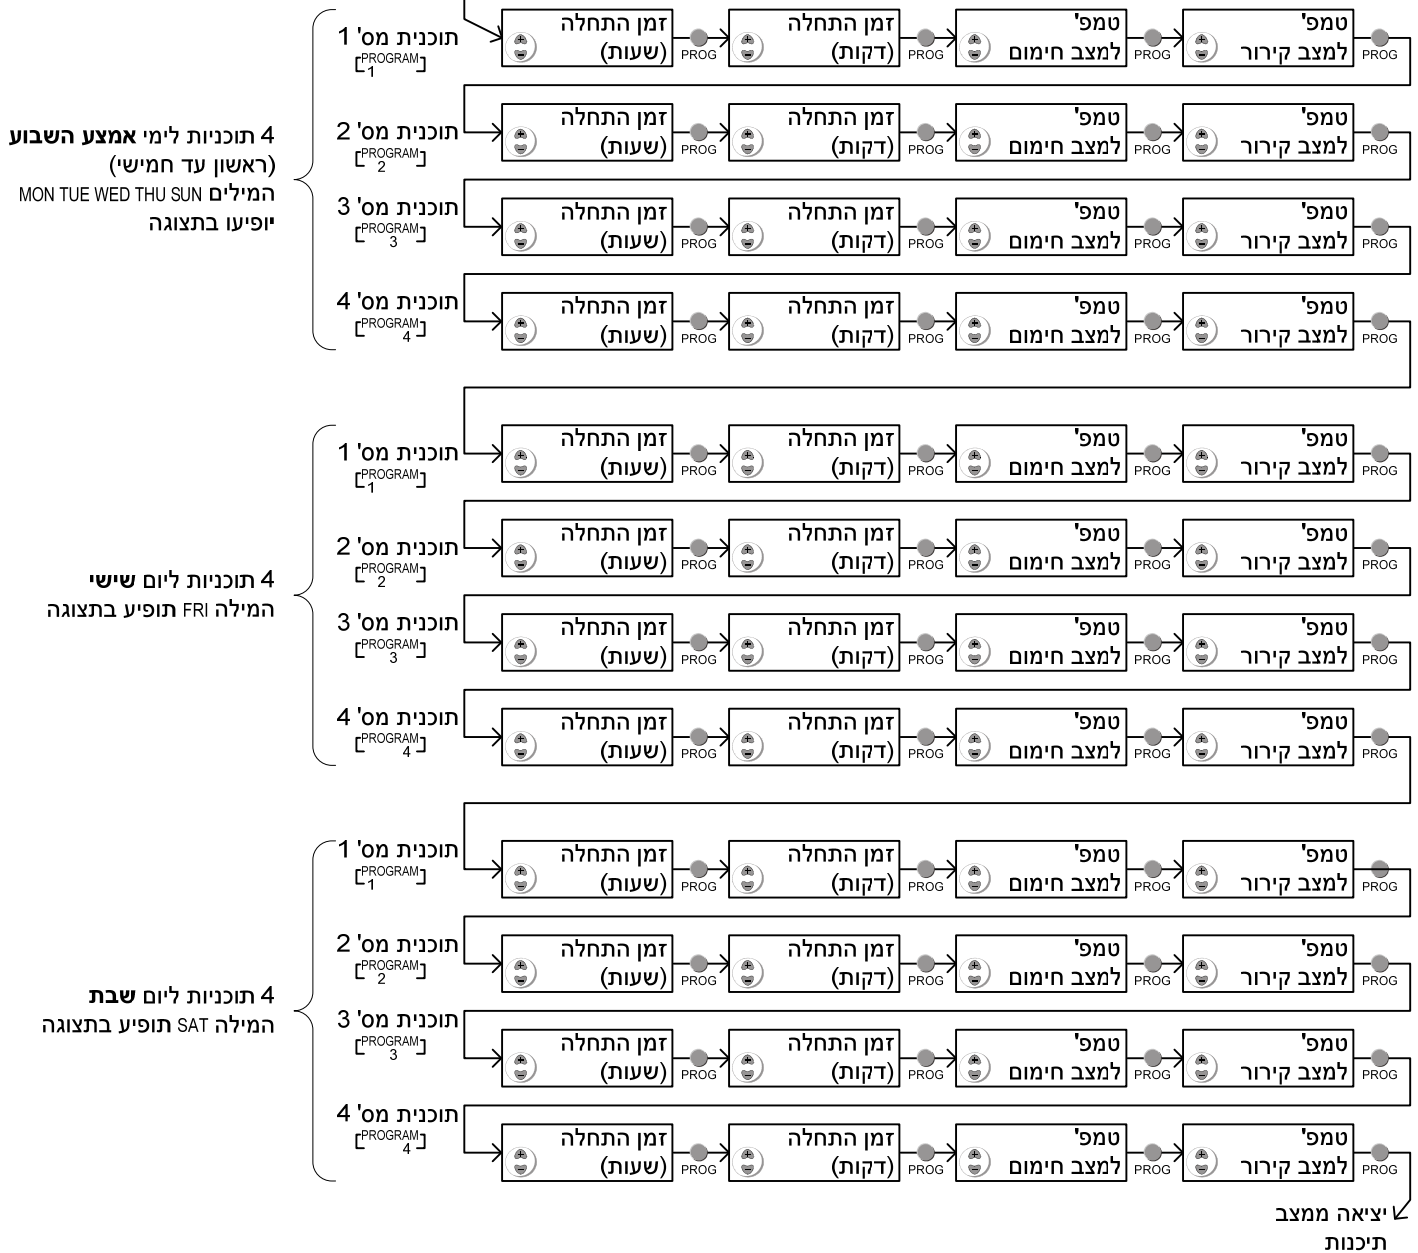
4 תוכניות לימי אמצע השבוע
(ראשון עד חמישי)
המילים MON TUE WED THU SUN
יופיעו בתצוגה

תוכנית מס' 1
PROGRAM 1
טמפ' למצב קירור
PROG
טמפ' למצב חימום
PROG
זמן התחלה (דקות)
PROG
זמן התחלה (שעות)
PROG

תוכנית מס' 2
PROGRAM 2
טמפ' למצב קירור
PROG
טמפ' למצב חימום
PROG
זמן התחלה (דקות)
PROG
זמן התחלה (שעות)
PROG

תוכנית מס' 3
PROGRAM 3
טמפ' למצב קירור
PROG
טמפ' למצב חימום
PROG
זמן התחלה (דקות)
PROG
זמן התחלה (שעות)
PROG

תוכנית מס' 4
PROGRAM 4
טמפ' למצב קירור
PROG
טמפ' למצב חימום
PROG
זמן התחלה (דקות)
PROG
זמן התחלה (שעות)
PROG

4 תוכניות ליום שישי
המילה FRI תופיע בתצוגה

תוכנית מס' 1
PROGRAM 1
טמפ' למצב קירור
PROG
טמפ' למצב חימום
PROG
זמן התחלה (דקות)
PROG
זמן התחלה (שעות)
PROG

תוכנית מס' 2
PROGRAM 2
טמפ' למצב קירור
PROG
טמפ' למצב חימום
PROG
זמן התחלה (דקות)
PROG
זמן התחלה (שעות)
PROG

תוכנית מס' 3
PROGRAM 3
טמפ' למצב קירור
PROG
טמפ' למצב חימום
PROG
זמן התחלה (דקות)
PROG
זמן התחלה (שעות)
PROG

תוכנית מס' 4
PROGRAM 4
טמפ' למצב קירור
PROG
טמפ' למצב חימום
PROG
זמן התחלה (דקות)
PROG
זמן התחלה (שעות)
PROG

4 תוכניות ליום שבת
המילה SAT תופיע בתצוגה

תוכנית מס' 1
PROGRAM 1
טמפ' למצב קירור
PROG
טמפ' למצב חימום
PROG
זמן התחלה (דקות)
PROG
זמן התחלה (שעות)
PROG

תוכנית מס' 2
PROGRAM 2
טמפ' למצב קירור
PROG
טמפ' למצב חימום
PROG
זמן התחלה (דקות)
PROG
זמן התחלה (שעות)
PROG

תוכנית מס' 3
PROGRAM 3
טמפ' למצב קירור
PROG
טמפ' למצב חימום
PROG
זמן התחלה (דקות)
PROG
זמן התחלה (שעות)
PROG

תוכנית מס' 4
PROGRAM 4
טמפ' למצב קירור
PROG
טמפ' למצב חימום
PROG
זמן התחלה (דקות)
PROG
זמן התחלה (שעות)
PROG

יציאה ממצב תיכנות